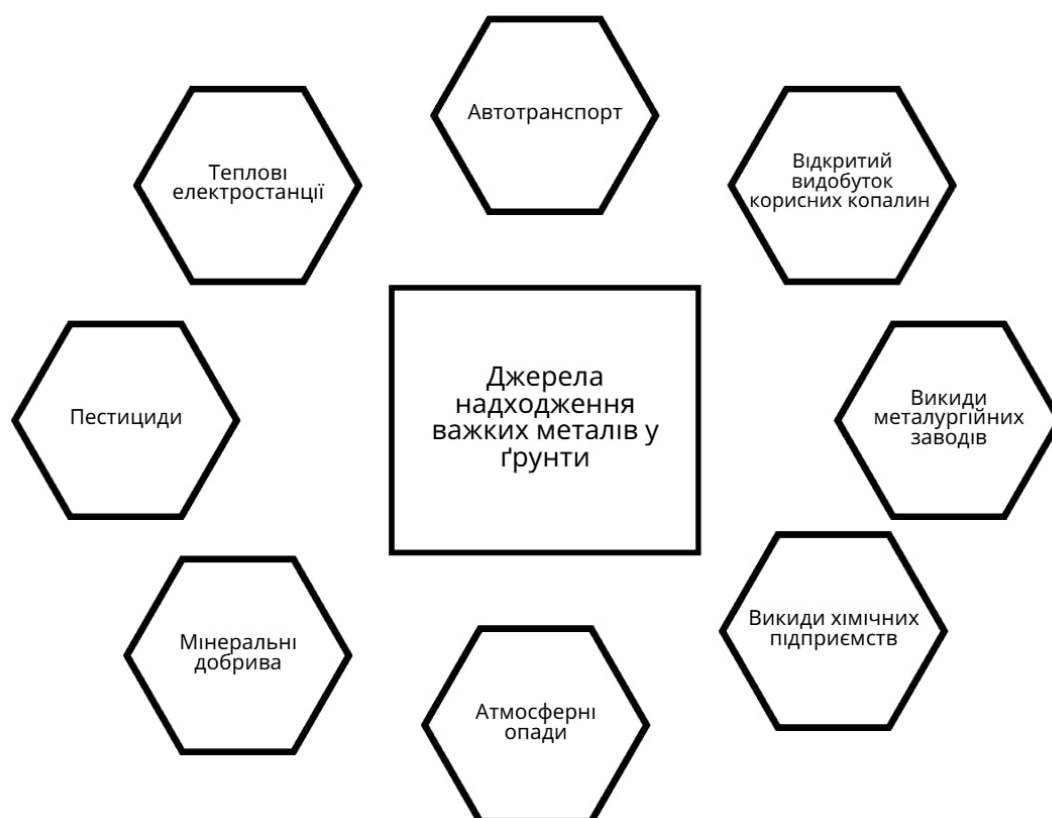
Автотранспорт

Теплові електростанції

Відкритий видобуток корисних копалин

Джерела надходження важких металів у ґрунти

Пестициди

Викиди металургійних заводів

Викиди хімічних підприємств

Мінеральні добрива

Атмосферні опади